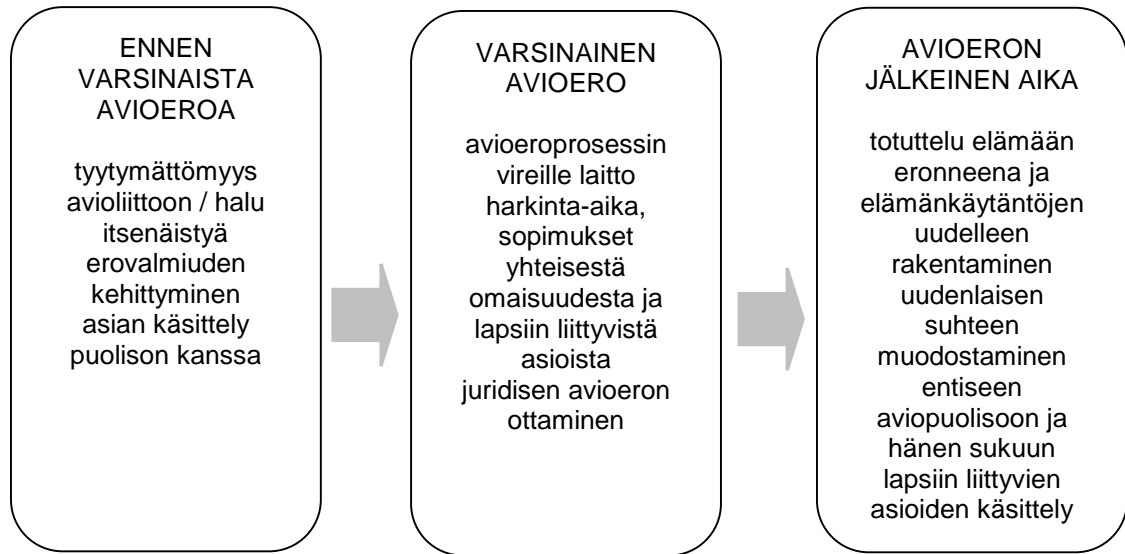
ENNEN VARSINAISTA AVIOEROA

tyytymättömyys avioliittoon / halu itsenäistyä
erovalmiuden kehittyminen
asian käsittely puolison kanssa

VARSINAINEN AVIOERO

avioeroprosessin vireille laitto
harkinta-aika, sopimukset yhteisestä omaisuudesta ja lapsiin liittyvistä asioista
juridisen avioeron ottaminen

AVIOERON JÄLKEINEN AIKA

totuttelu elämään eronneena ja elämänkäytäntöjen uudelleen rakentaminen
uudenlaisen suhteen muodostaminen entiseen aviopuolisoon ja hänen sukuun
lapsiin liittyvien asioiden käsittely